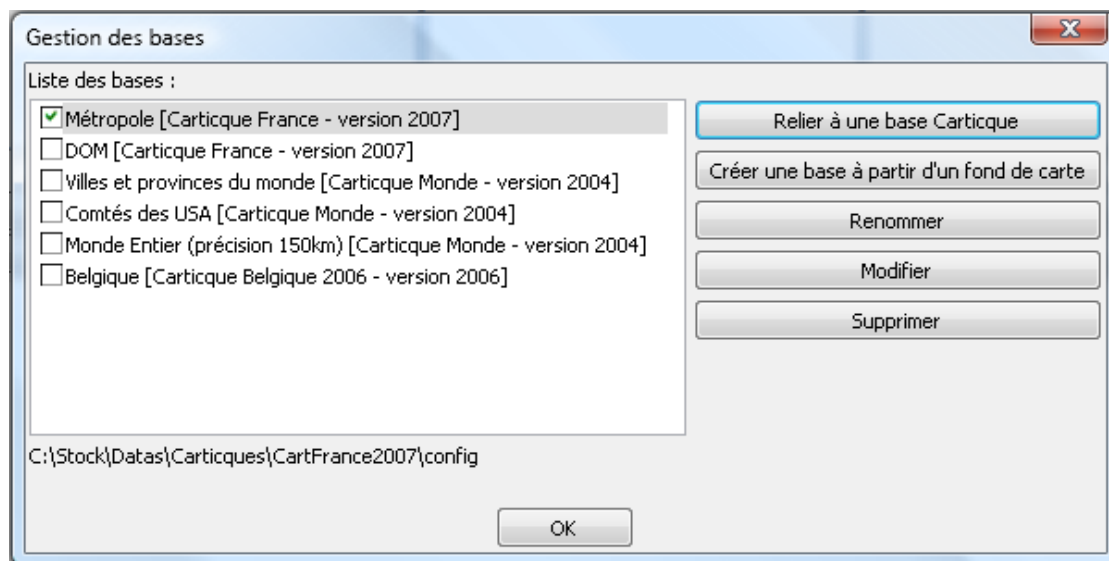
Gestion des bases

Liste des bases :

☑ Métropole [Carticque France - version 2007]
☐ DOM [Carticque France - version 2007]
☐ Villes et provinces du monde [Carticque Monde - version 2004]
☐ Comtés des USA [Carticque Monde - version 2004]
☐ Monde Entier (précision 150km) [Carticque Monde - version 2004]
☐ Belgique [Carticque Belgique 2006 - version 2006]

Relier à une base Carticque

Créer une base à partir d'un fond de carte

Renommer

Modifier

Supprimer

C:\Stock\Datas\Carticques\CartFrance2007\config

OK